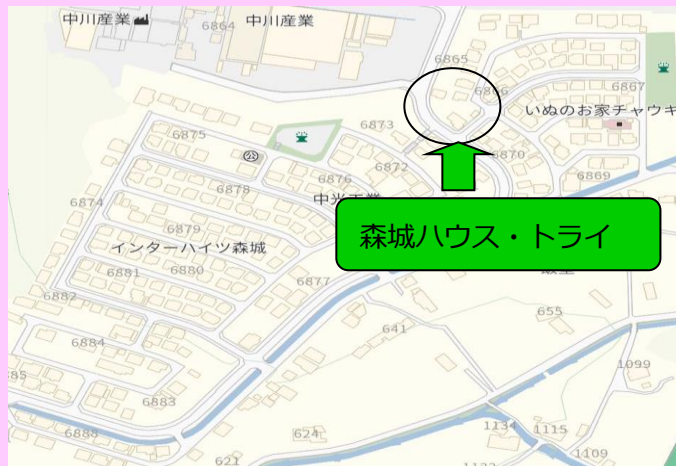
中川産業
6864
中川産業
6865
6866
6867
いぬのお家チャウキ
6875
6873
6872
6870
6869
6878
6876
中光工業
6874
6879
インターハイツ森城
6881
6880
6877
森城ハウス・トライ
6882
641
655
6884
1099
685
6883
6888
624
1134
1115
1109
621